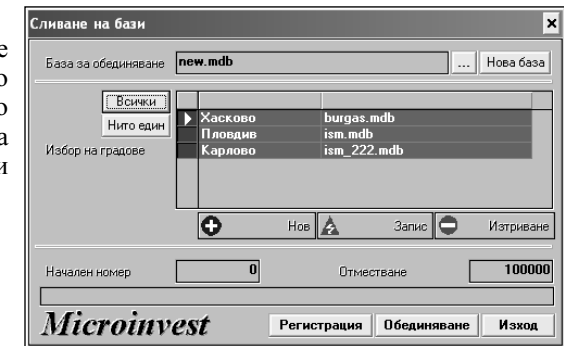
e
o
o
a
и

Сливане на бази

База за обединяване new.mdb ... Нова база

Всички
Нито един
Избор на градове

| | | |
|---|---|---|
| ▶ | Хасково | burgas.mdb |
| | Пловдив | ism.mdb |
| | Карлово | ism_222.mdb |

Нов Запис Изтриване

Начален номер 0 Отместване 100000

Microinvest Регистрация Обединяване Изход